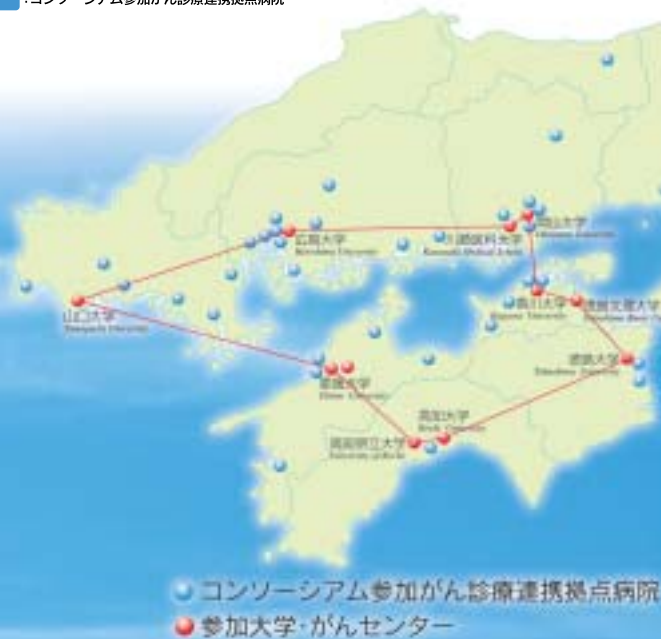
:コンソーシアム参加がん診療連携拠点病院

岡山大学
Okayama University

広島大学
Hiroshima University

川崎医科大学
Kawasaki Medical School

山口大学
Yamaguchi University

香川大学
Kagawa University

徳島文理大学
Tokushima Bunri University

徳島大学
Tokushima University

愛媛大学
Ehime University

高知大学
Kochi University

高知県立大学
University of Kochi

コンソーシアム参加がん診療連携拠点病院
参加大学・がんセンター